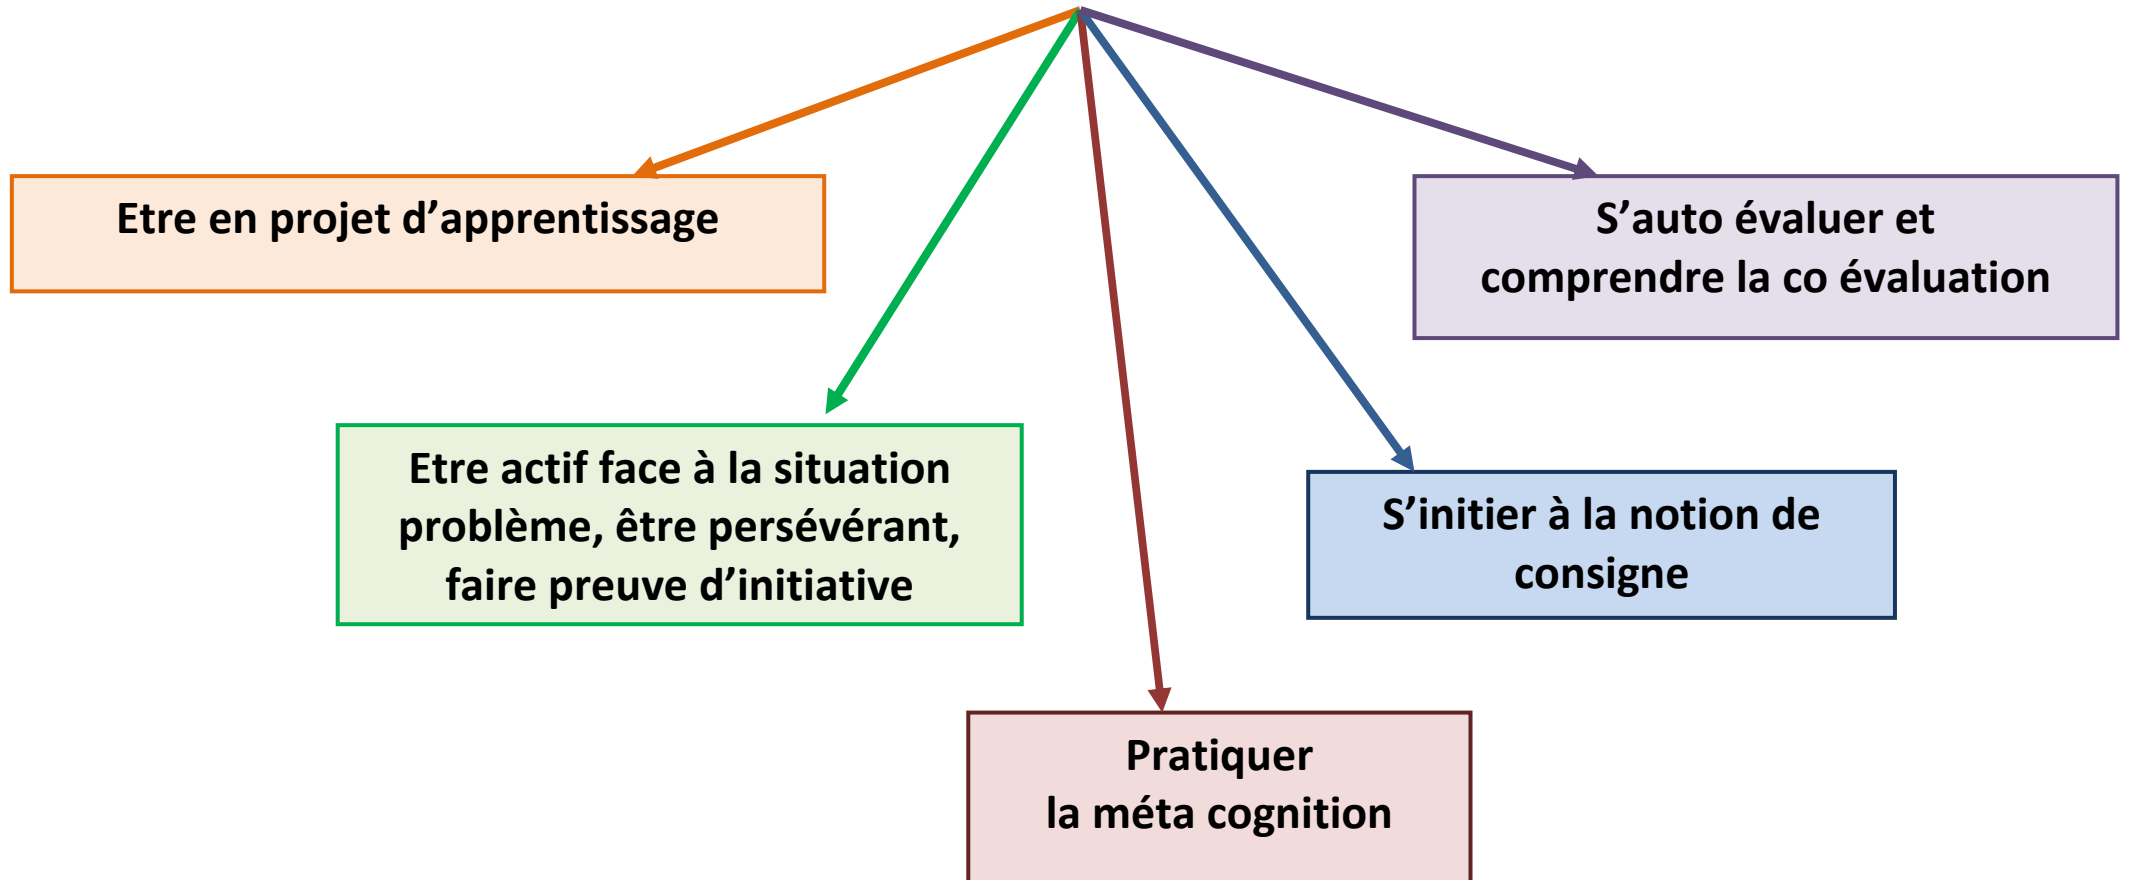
Etre en projet d’apprentissage

S’auto évaluer et comprendre la co évaluation

Etre actif face à la situation problème, être persévérant, faire preuve d’initiative

S’initier à la notion de consigne

Pratiquer la méta cognition